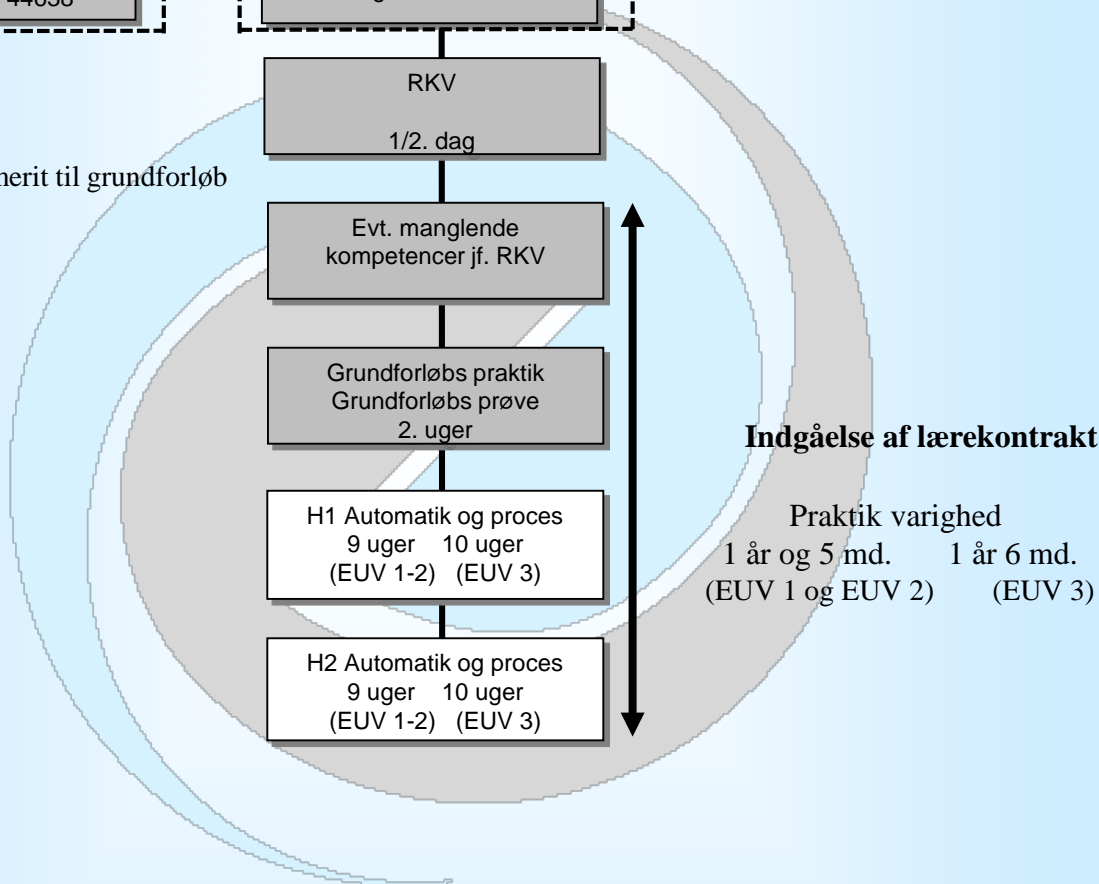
44658

RKV

1/2. dag

herit til grundforløb

Evt. manglende kompetencer jf. RKV

Grundforløbs praktik
Grundforløbs prøve
2. uger

Indgåelse af lærekontrakt

H1 Automatik og proces
9 uger 10 uger
(EUV 1-2) (EUV 3)

Praktik varighed
1 år og 5 md. 1 år 6 md.
(EUV 1 og EUV 2) (EUV 3)

H2 Automatik og proces
9 uger 10 uger
(EUV 1-2) (EUV 3)